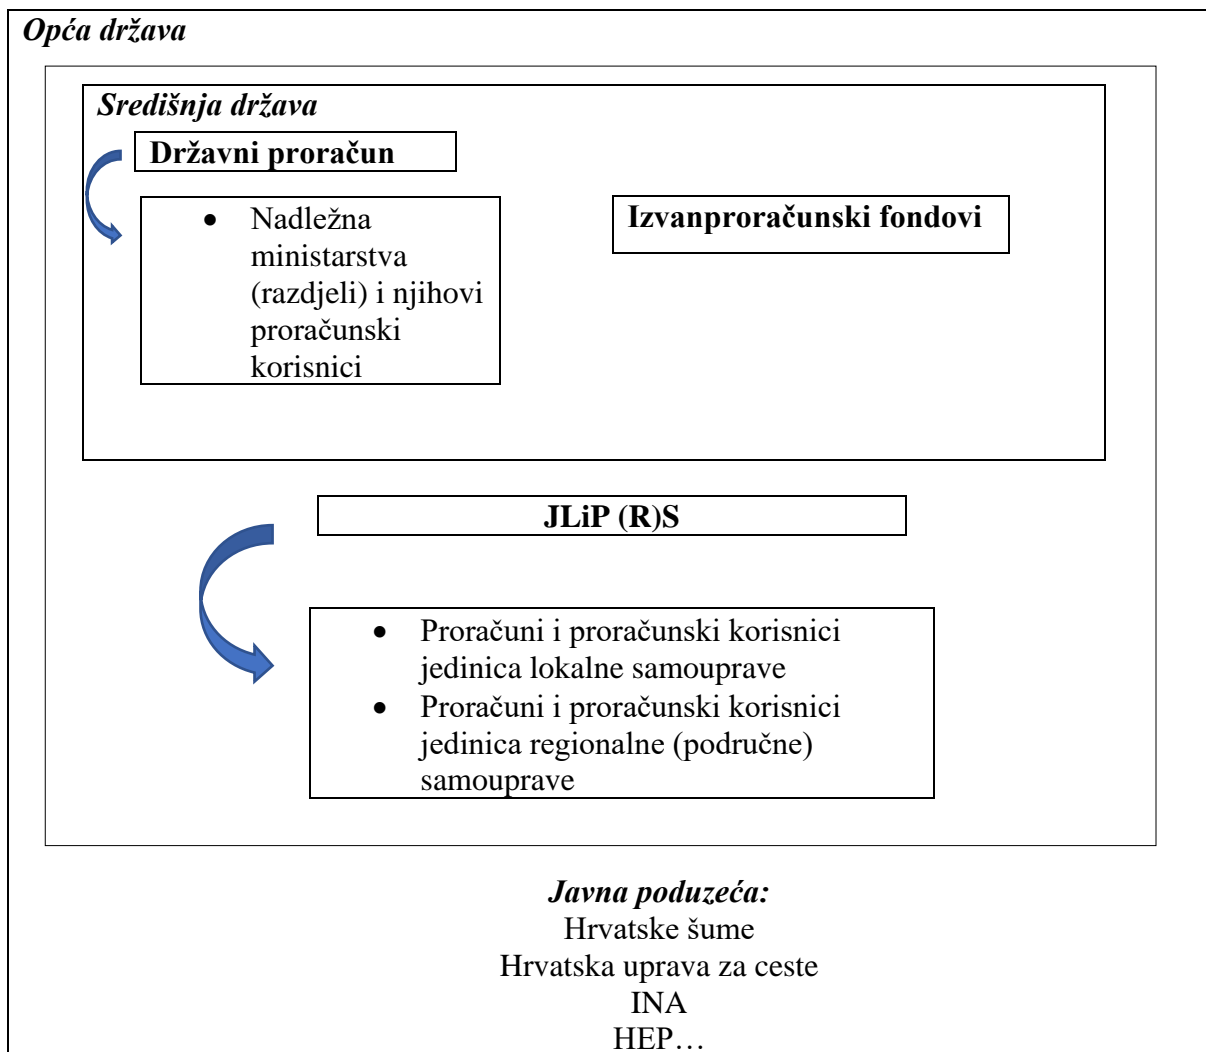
*Opća država*

*Središnja država*

**Državni proračun**

- Nadležna ministarstva (razdjeli) i njihovi proračunski korisnici

**Izvanproračunski fondovi**

**JLiP (R)S**

- Proračuni i proračunski korisnici jedinica lokalne samouprave
- Proračuni i proračunski korisnici jedinica regionalne (područne) samouprave

*Javna poduzeća:*
Hrvatske šume
Hrvatska uprava za ceste
INA
HEP…